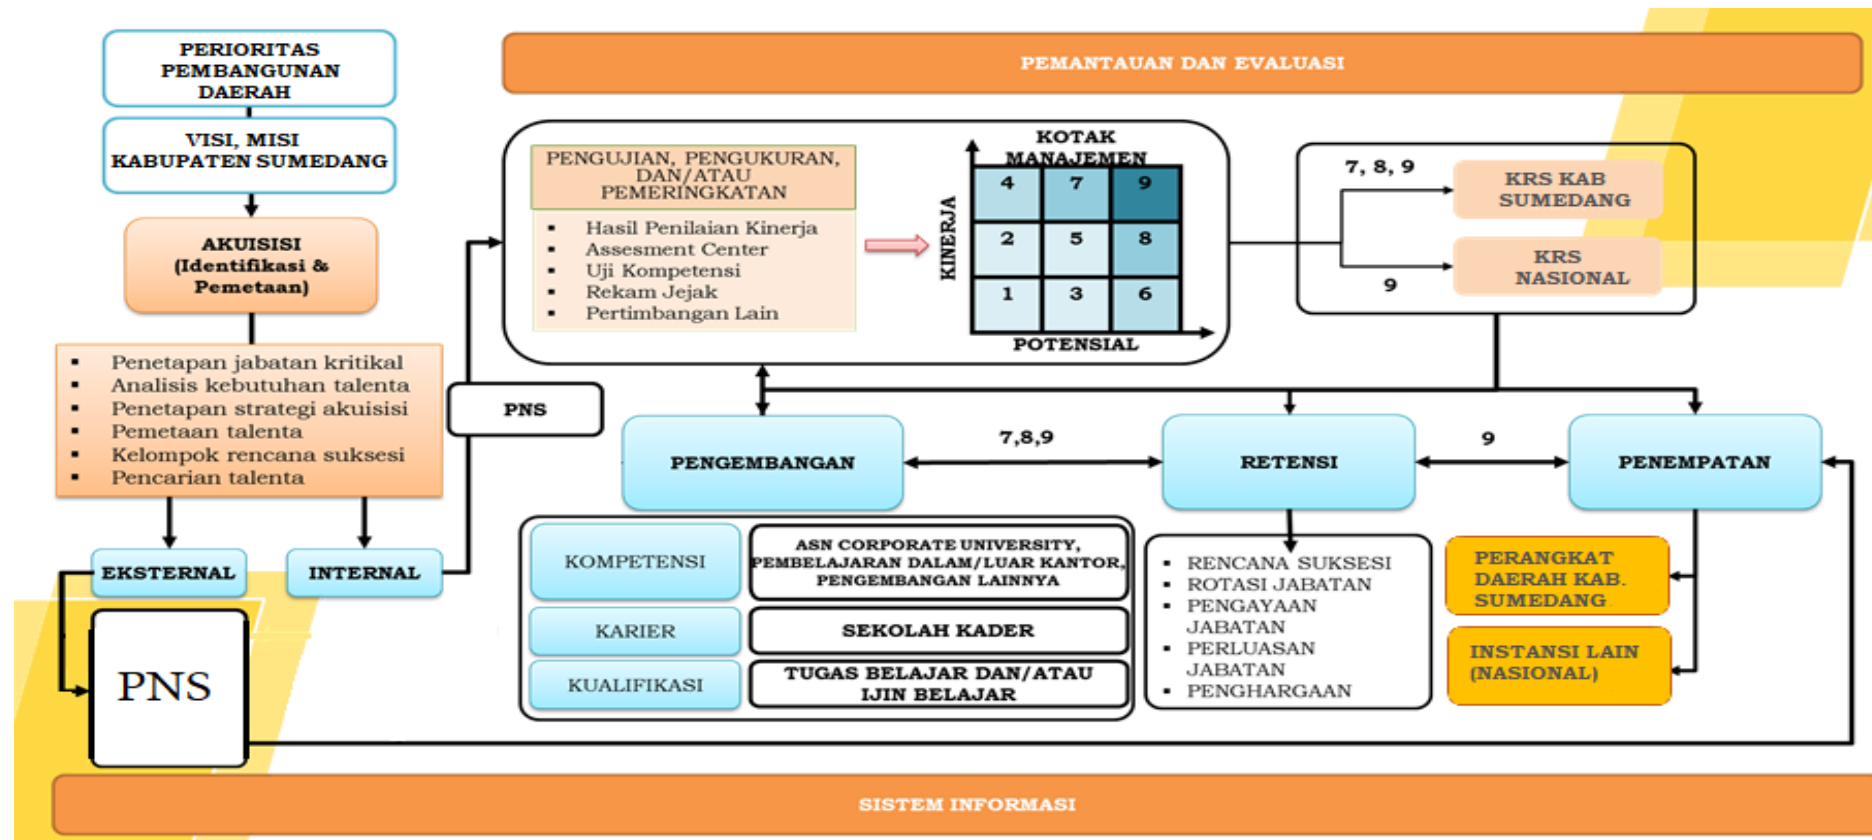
PERIORITAS PEMBANGUNAN DAERAH

VISI, MISI KABUPATEN SUMEDANG

AKUISISI (Identifikasi & Pemetaan)

- Penetapan jabatan kritikal
- Analisis kebutuhan talenta
- Penetapan strategi akuisisi
- Pemetaan talenta
- Kelompok rencana suksesi
- Pencarian talenta

EKSTERNAL

INTERNAL

PNS

PNS

PEMANTAUAN DAN EVALUASI

PENGUJIAN, PENGUKURAN, DAN/ATAU PEMERINGKATAN

- Hasil Penilaian Kinerja
- Assesment Center
- Uji Kompetensi
- Rekam Jejak
- Pertimbangan Lain

KOTAK MANAJEMEN

KINERJA

| 4 | 7 | 9 |
|---|---|---|
| 2 | 5 | 8 |
| 1 | 3 | 6 |

POTENSIAL

7, 8, 9

KRS KAB SUMEDANG

9

KRS NASIONAL

PENGEMBANGAN

7,8,9

RETENSI

9

PENEMPATAN

KOMPETENSI

ASN CORPORATE UNIVERSITY, PEMBELAJARAN DALAM/LUAR KANTOR, PENGEMBANGAN LAINNYA

KARIER

SEKOLAH KADER

KUALIFIKASI

TUGAS BELAJAR DAN/ATAU IJIN BELAJAR

- RENCANA SUKSESI
- ROTASI JABATAN
- PENGAYAAN JABATAN
- PERLUASAN JABATAN
- PENGHARGAAN

PERANGKAT DAERAH KAB. SUMEDANG

INSTANSI LAIN (NASIONAL)

SISTEM INFORMASI